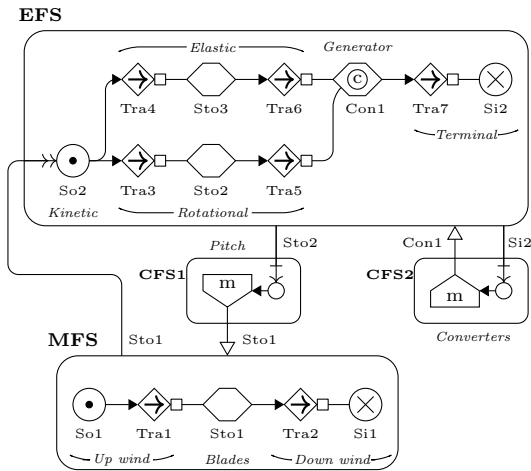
EFS

Elastic

Generator

Tra4

Sto3

Tra6

c

Con1

Tra7

Si2

Terminal

So2

Tra3

Sto2

Tra5

Kinetic

Rotational

Pitch

Sto2

Con1

Si2

CFS1

m

CFS2

m

Sto1

Converters

MFS

Sto1

So1

Tra1

Sto1

Tra2

Si1

Up wind

Blades

Down wind